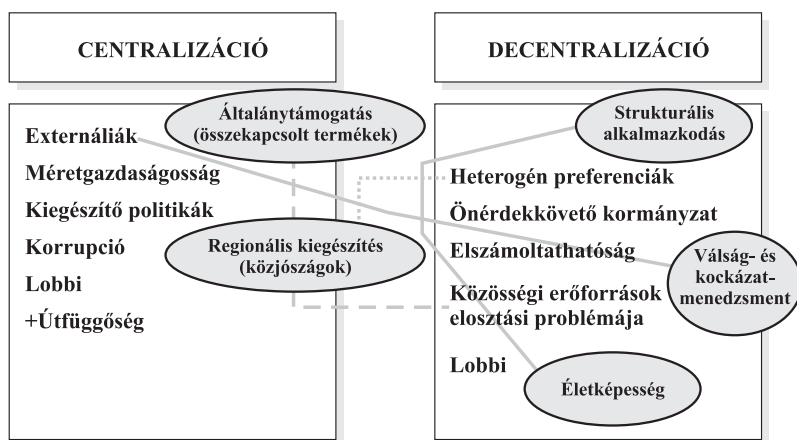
CENTRALIZÁCIÓ

DECENTRALIZÁCIÓ

Általánytámogatás (összekapcsolt termékek)

Externáliák

Méretgazdaságosság

Kiegészítő politikák

Korrupció

Lobbi

+Útfüggőség

Regionális kiegészítés (közjószágok)

Strukturális alkalmazkodás

Heterogén preferenciák

Önérdekkövető kormányzat

Elszámoltathatóság

Közösségi erőforrások elosztási problémája

Lobbi

Válság- és kockázatmenedzsment

Életképesség